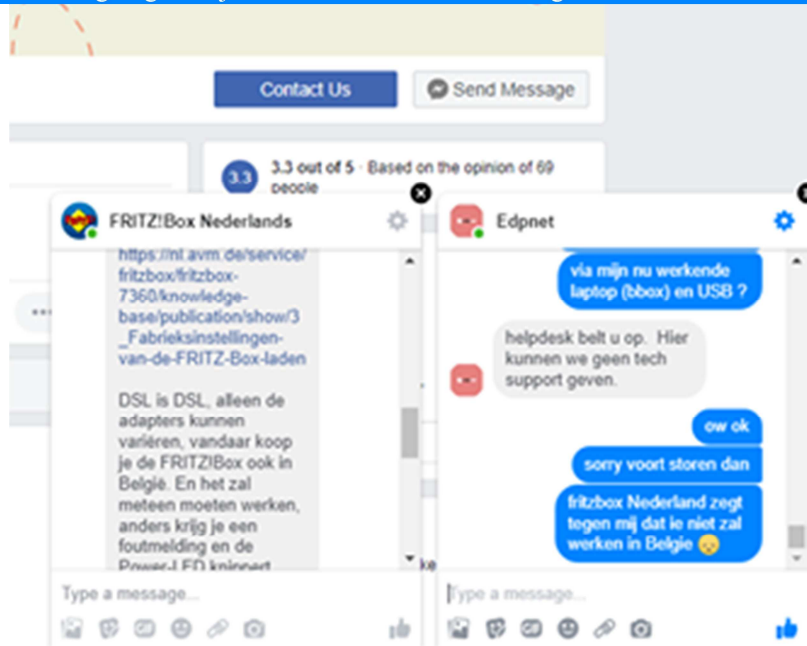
Contact Us

Send Message

3.3

3.3 out of 5 · Based on the opinion of 69 people

FRITZ!Box Nederlands

https://nl.avm.de/service/fritzbox/fritzbox-7360/knowledge-base/publication/show/3_Fabrieksinstellingen-van-de-FRITZ-Box-laden

DSL is DSL, alleen de adapters kunnen variëren, vandaar koop je de FRITZ!Box ook in België. En het zal meteen moeten werken, anders krijg je een foutmelding en de Power-LED knippert

Type a message...

Edpnet

via mijn nu werkende laptop (bbox) en USB ?

helpdesk belt u op. Hier kunnen we geen tech support geven.

ow ok

sorry voort storen dan

fritzbox Nederland zegt tegen mij dat ie niet zal werken in Belgie 😞

Type a message...